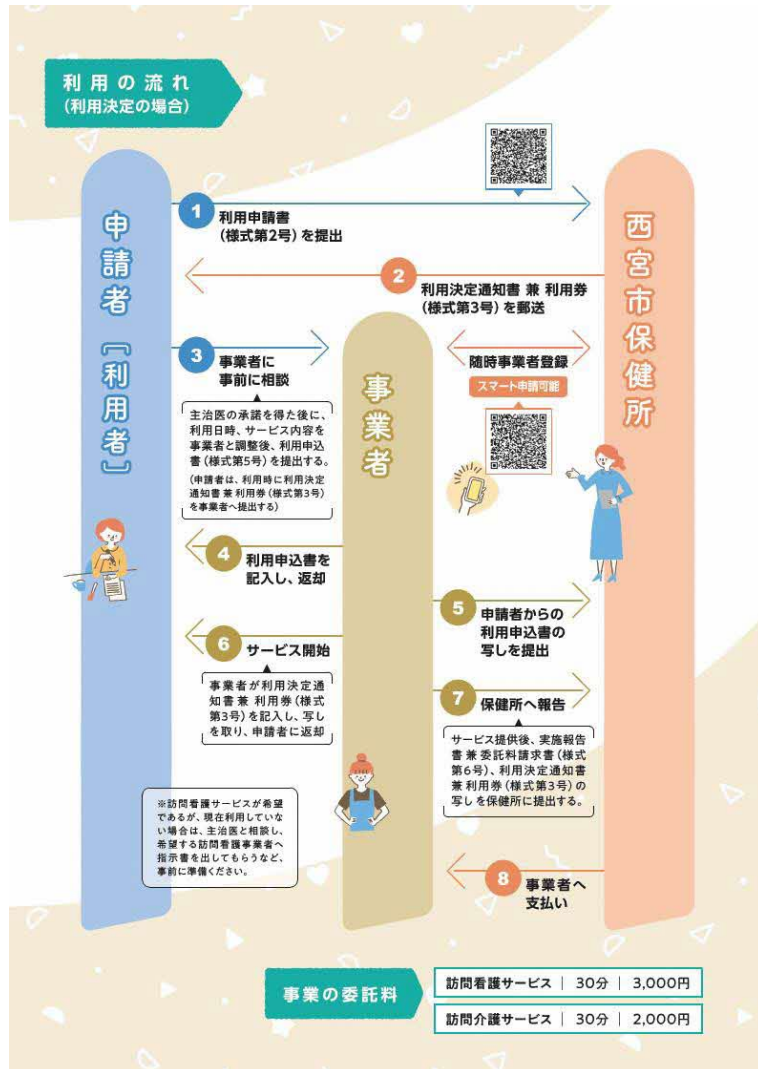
利用の流れ
(利用決定の場合)

申請者［利用者］

西宮市保健所

事業者

1 利用申請書
(様式第2号) を提出

2 利用決定通知書 兼 利用券
(様式第3号) を郵送

3 事業者に
事前に相談

主治医の承諾を得た後に、利用日時、サービス内容を事業者と調整後、利用申込書 (様式第5号) を提出する。
(申請者は、利用時に利用決定通知書 兼 利用券 (様式第3号) を事業者へ提出する)

随時事業者登録
スマート申請可能

4 利用申込書を
記入し、返却

5 申請者からの
利用申込書の
写しを提出

6 サービス開始

事業者が利用決定通知書 兼 利用券 (様式第3号) を記入し、写しを取り、申請者に返却

7 保健所へ報告

サービス提供後、実施報告書 兼 委託料請求書 (様式第6号)、利用決定通知書 兼 利用券 (様式第3号) の写しを保健所に提出する。

※訪問看護サービスが希望であるが、現在利用していない場合は、主治医と相談し、希望する訪問看護事業者へ指示書を出してもらうなど、事前に準備ください。

8 事業者へ
支払い

事業の委託料

| 訪問看護サービス | 30分 | 3,000円 |
|---|---|---|
| 訪問介護サービス | 30分 | 2,000円 |